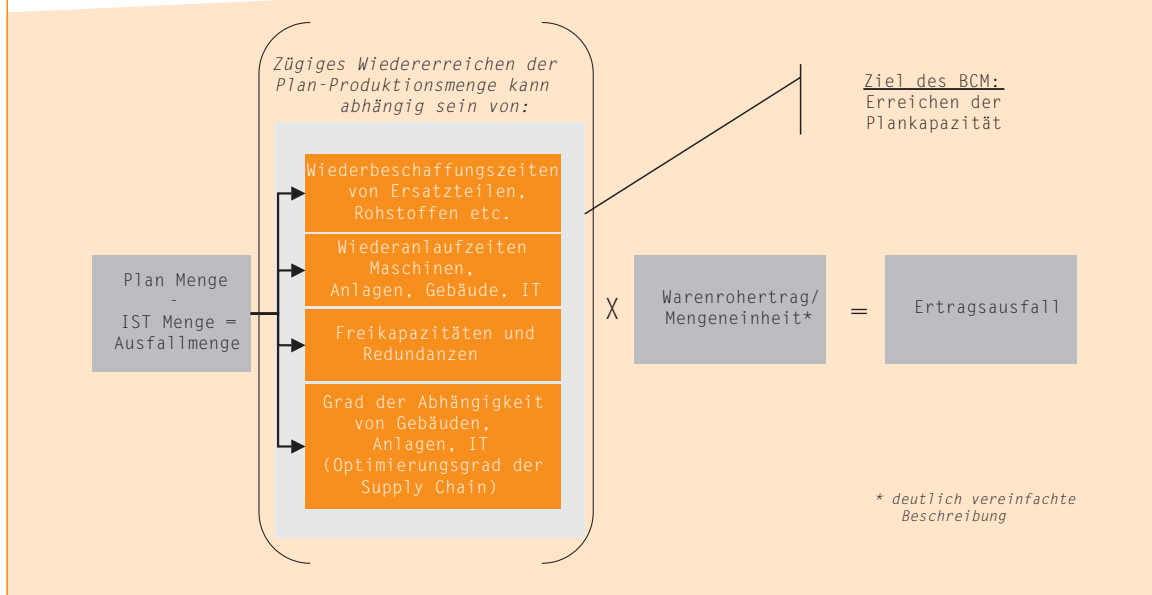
Zügiges Wiedererreichen der Plan-Produktionsmenge kann abhängig sein von:

Ziel des BCM:
Erreichen der Plankapazität

Wiederbeschaffungszeiten von Ersatzteilen, Rohstoffen etc.

Wiederanlaufzeiten Maschinen, Anlagen, Gebäude, IT

Freikapazitäten und Redundanzen

Grad der Abhängigkeit von Gebäuden, Anlagen, IT (Optimierungsgrad der Supply Chain)

Plan Menge
-
IST Menge =
Ausfallmenge

X

Warenrohertrag/ Mengeneinheit*

=

Ertragsausfall

* deutlich vereinfachte Beschreibung